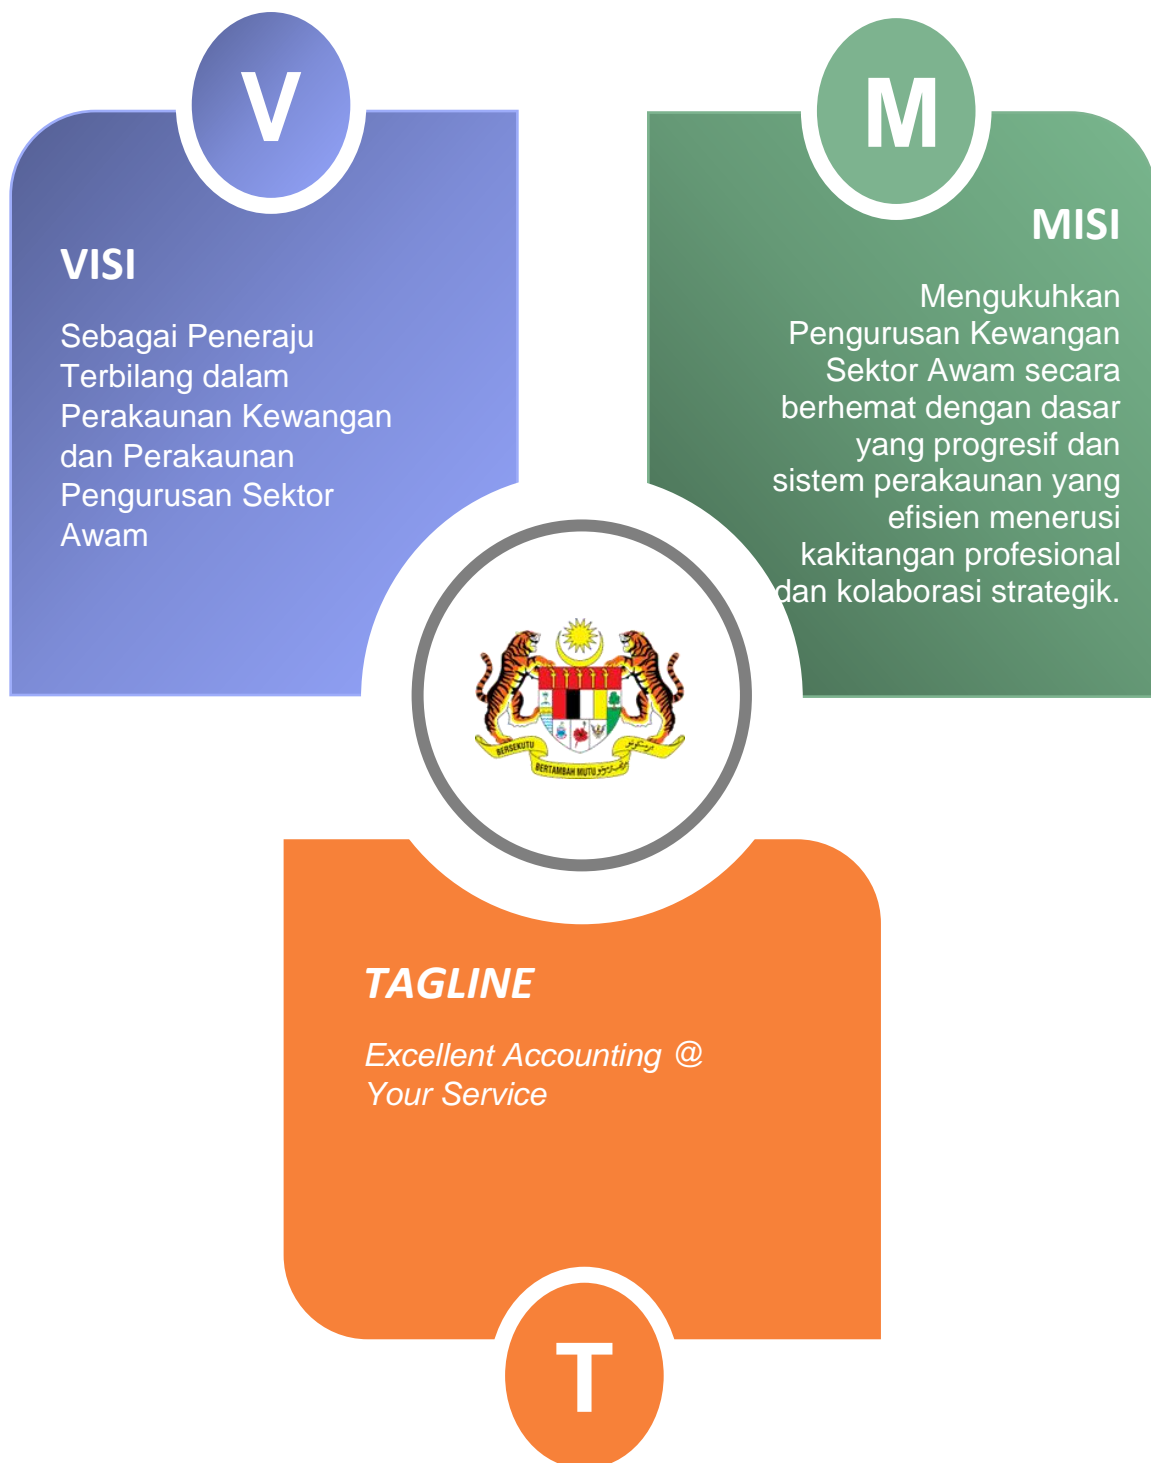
V

VISI

Sebagai Peneraju Terbilang dalam Perakaunan Kewangan dan Perakaunan Pengurusan Sektor Awam

M

MISI

Mengukuhkan Pengurusan Kewangan Sektor Awam secara berhemat dengan dasar yang progresif dan sistem perakaunan yang efisien menerusi kakitangan profesional dan kolaborasi strategik.

BERSEKUTU BERTAMBAH MUTU

TAGLINE

Excellent Accounting @ Your Service

T